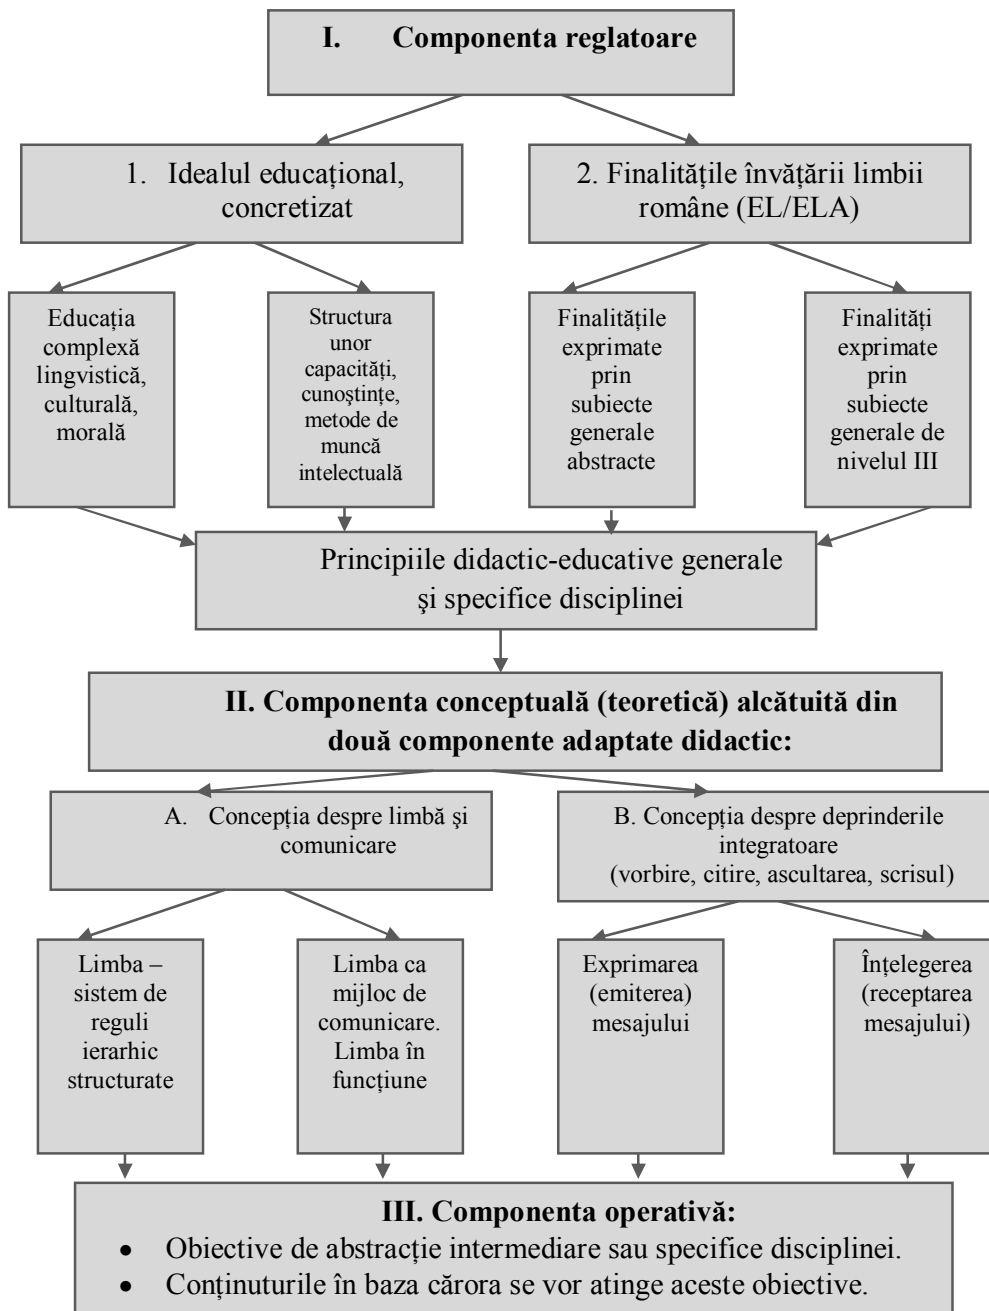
I. Componenta reglatoare

1. Idealul educațional, concretizat

2. Finalitățile învățării limbii române (EL/ELA)

Educația complexă lingvistică, culturală, morală

Structura unor capacități, cunoștințe, metode de muncă intelectuală

Finalitățile exprimate prin subiecte generale abstracte

Finalități exprimate prin subiecte generale de nivelul III

Principiile didactic-educative generale şi specifice disciplinei

II. Componenta conceptuală (teoretică) alcătuită din două componente adaptate didactic:

A. Concepția despre limbă şi comunicare

B. Concepția despre deprinderile integratoare (vorbire, citire, ascultarea, scrisul)

Limba – sistem de reguli ierarhic structurate

Limba ca mijloc de comunicare. Limba în funcțiune

Exprimarea (emiterea) mesajului

Înțelegerea (receptarea mesajului)

III. Componenta operativă:
- Obiective de abstracție intermediare sau specifice disciplinei.
- Conținuturile în baza cărora se vor atinge aceste obiective.